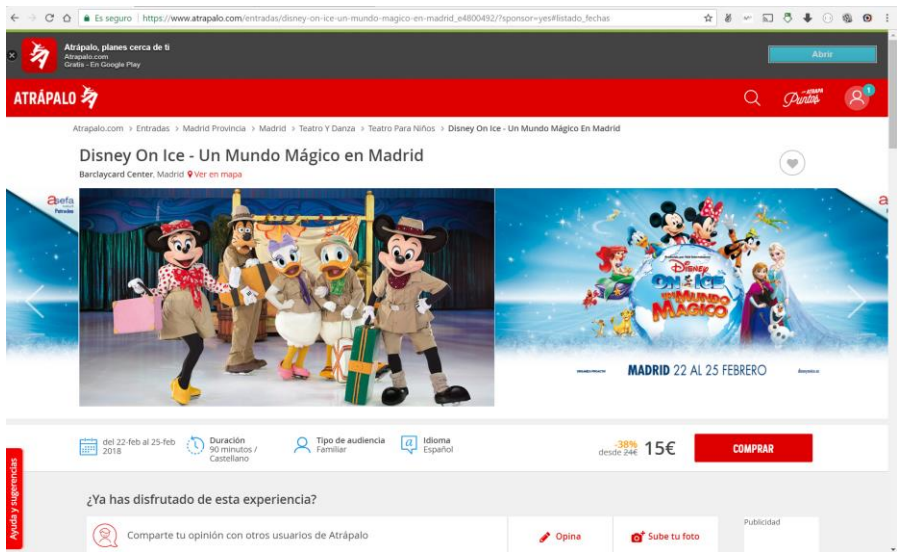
Es seguro | https://www.atrapalo.com/entradas/disney-on-ice-un-mundo-magico-en-madrid_e4800492/?sponsor=yes#listado_fechas

Atrápalo, planes cerca de ti
Atrapalo.com
Gratis - En Google Play

Abrir

ATRÁPALO

Puntos

Atrapalo.com > Entradas > Madrid Provincia > Madrid > Teatro Y Danza > Teatro Para Niños > Disney On Ice - Un Mundo Mágico En Madrid

Disney On Ice - Un Mundo Mágico en Madrid

Barclaycard Center, Madrid Ver en mapa

DISNEY ON ICE UN MUNDO MÁGICO

MADRID 22 AL 25 FEBRERO

del 22-feb al 25-feb 2018

Duración 90 minutos / Castellano

Tipo de audiencia Familiar

Idioma Español

-38% desde 24€ 15€

COMPRAR

Ayuda y sugerencias

¿Ya has disfrutado de esta experiencia?

Comparte tu opinión con otros usuarios de Atrápalo

Opina

Sube tu foto

Publicidad